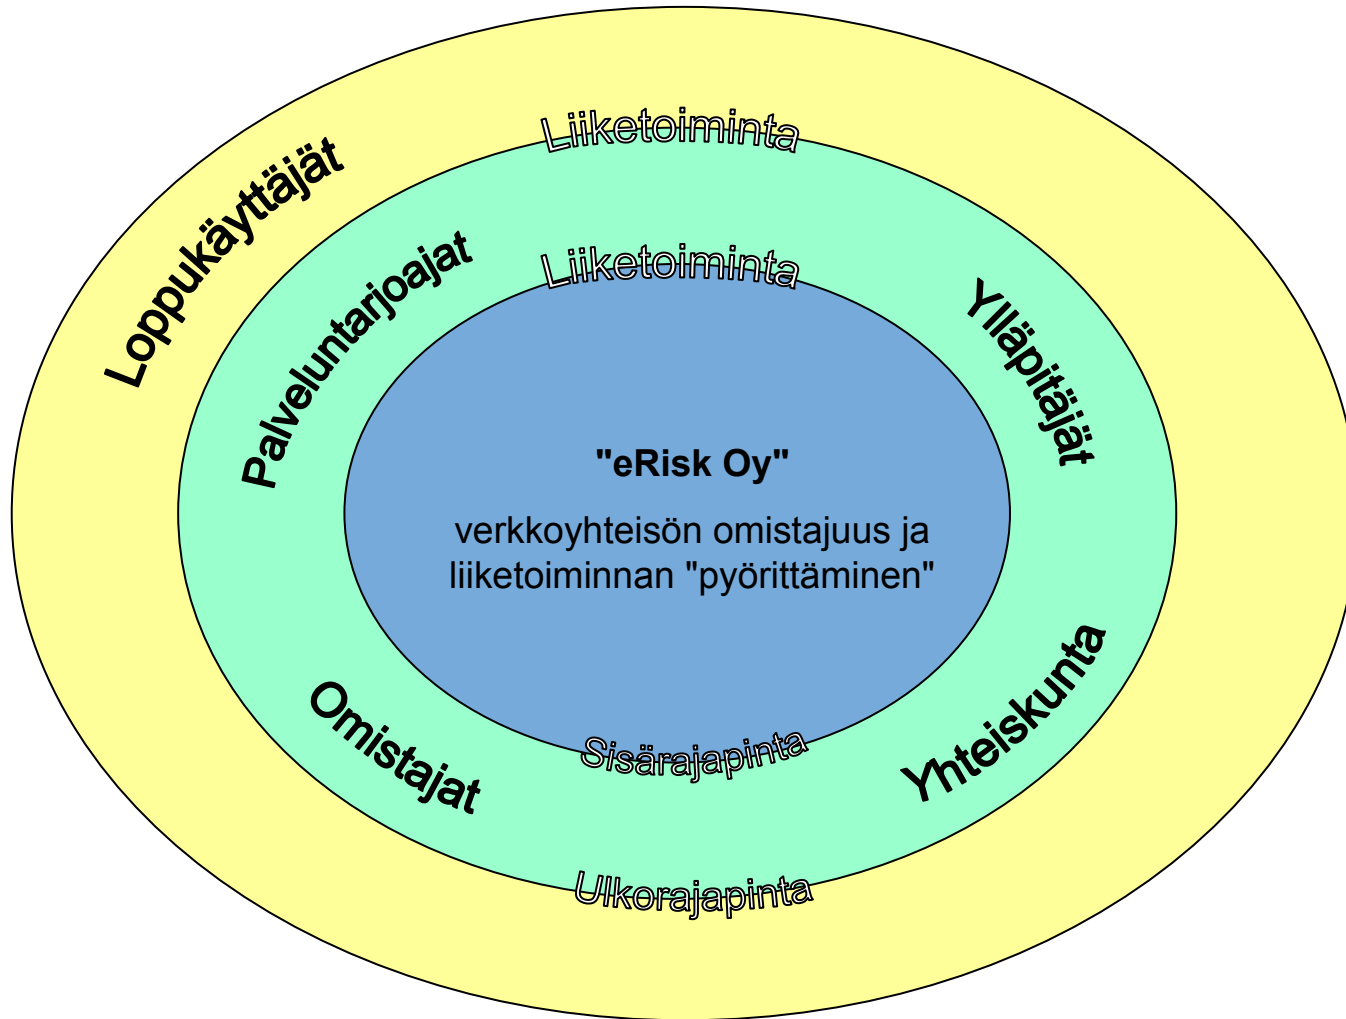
Liiketoiminta

Loppukäyttäjät

Palveluntarjoajat

Liiketoiminta

Ylläpitäjät

"eRisk Oy"

verkkoyhteisön omistajuus ja liiketoiminnan "pyörittäminen"

Omistajat

Sisärajapinta

Yhteiskunta

Ulkorajapinta